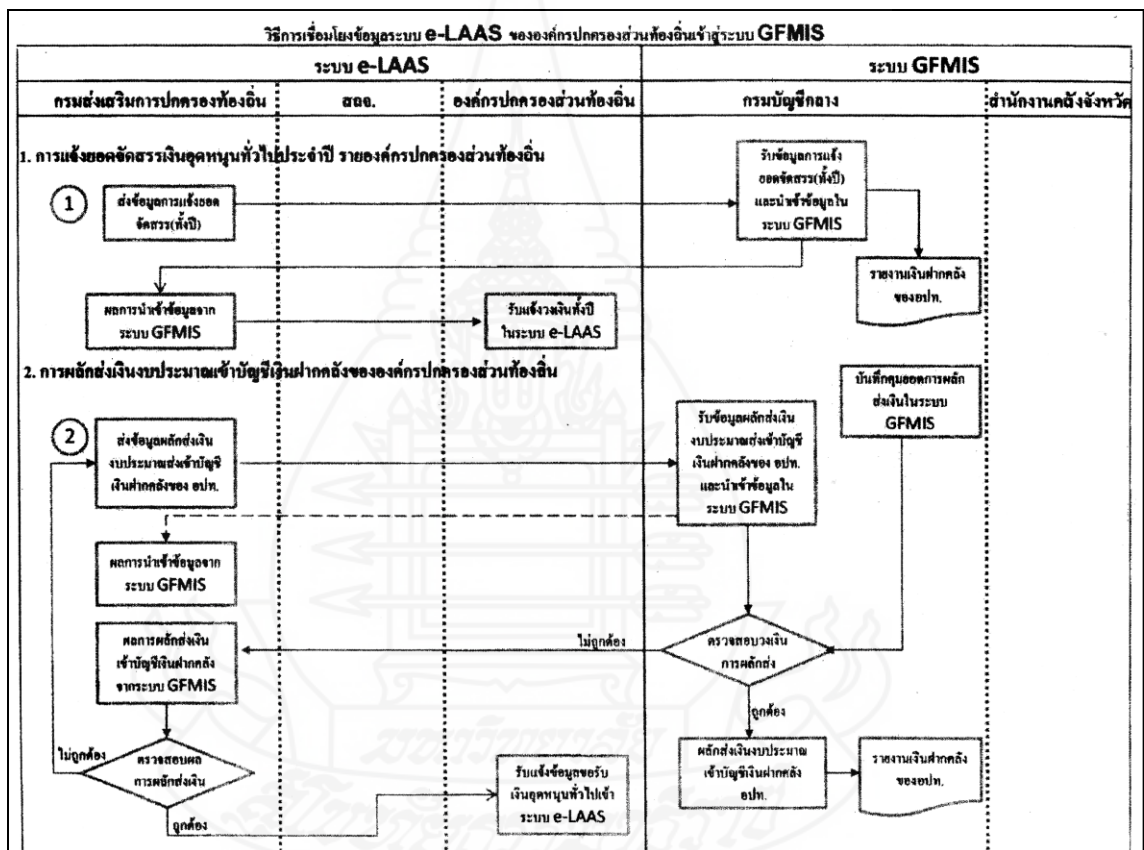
วิธีการเชื่อมโยงข้อมูลระบบ e-LAAS ขององค์กรปกครองส่วนท้องถิ่นเข้าสู่ระบบ GFMIS

ระบบ e-LAAS

ระบบ GFMIS

กรมส่งเสริมการปกครองท้องถิ่น

สถจ.

องค์กรปกครองส่วนท้องถิ่น

กรมบัญชีกลาง

สำนักงานคลังจังหวัด

1. การแจ้งยอดจัดสรรเงินอุดหนุนทั่วไปประจำปี รายองค์กรปกครองส่วนท้องถิ่น

1

ส่งข้อมูลการแจ้งยอดจัดสรร(ทั้งปี)

รับข้อมูลการแจ้งยอดจัดสรร(ทั้งปี) และนำเข้าข้อมูลในระบบ GFMIS

รายงานเงินฝากคลังของอปท.

ผลการนำเข้าข้อมูลจากระบบ GFMIS

รับแจ้งวงเงินทั้งปีในระบบ e-LAAS

2. การผลักส่งเงินงบประมาณเข้าบัญชีเงินฝากคลังขององค์กรปกครองส่วนท้องถิ่น

บันทึกคุมยอดการผลักส่งเงินในระบบ GFMIS

2

ส่งข้อมูลผลักส่งเงินงบประมาณส่งเข้าบัญชีเงินฝากคลังของ อปท.

รับข้อมูลผลักส่งเงินงบประมาณส่งเข้าบัญชีเงินฝากคลังของ อปท. และนำเข้าข้อมูลในระบบ GFMIS

ผลการนำเข้าข้อมูลจากระบบ GFMIS

ผลการผลักส่งเงินเข้าบัญชีเงินฝากคลังจากระบบ GFMIS

ไม่ถูกต้อง

ตรวจสอบวงเงินการผลักส่ง

ถูกต้อง

ไม่ถูกต้อง

ตรวจสอบผลการผลักส่งเงิน

ผลักส่งเงินงบประมาณเข้าบัญชีเงินฝากคลัง อปท.

รายงานเงินฝากคลังของอปท.

รับแจ้งข้อมูลขอรับเงินอุดหนุนทั่วไปเข้าระบบ e-LAAS

ถูกต้อง